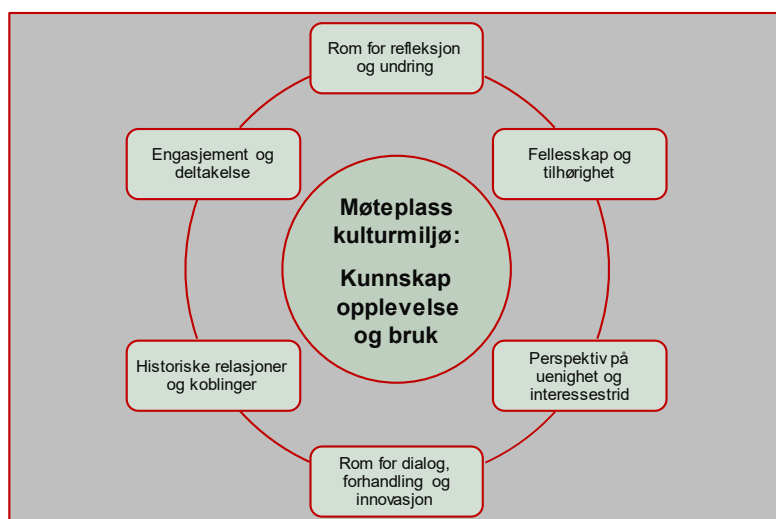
Rom for refleksjon og undring

Engasjement og deltakelse

Fellesskap og tilhørighet

Møteplass kulturmiljø:

Kunnskap opplevelse og bruk

Historiske relasjoner og koblinger

Perspektiv på uenighet og interessestrid

Rom for dialog, forhandling og innovasjon